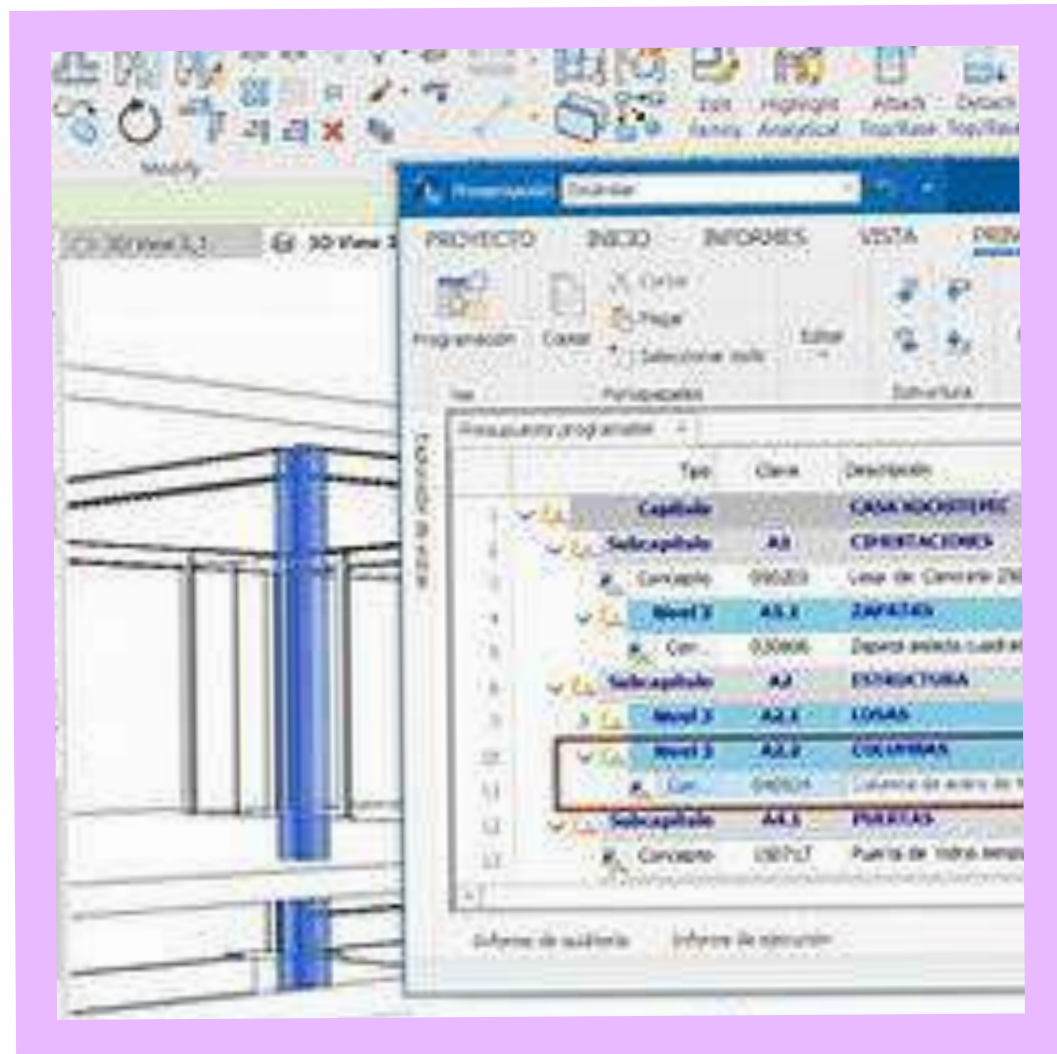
Edit Family Highlight Analytical Attach Top/Base Detach Top/Base

Modify

3D View 3.1 3D View 3

Presupuestos Examinar

PROYECTO INICIO INFORMES VISTA PRIM

Programación Copiar Cortar Pegar Seleccionar todo Editar

Ver Portapapeles Estructura

Presupuesto programador

| | Tipo | Clave | Descripción |
|---|---|---|---|
| 1 | Capítulo | | CASA XOCHITEPEC |
| 2 | Subcapítulo | A1 | CIMENTACIONES |
| 3 | Concepto | 090203 | Losa de Concreto 250 |
| 4 | Nivel 3 | A1.1 | ZAPATAS |
| 5 | Con... | 030806 | Zapata aislada cuadrada |
| 6 | Subcapítulo | A2 | ESTRUCTURA |
| 7 | Nivel 3 | A2.1 | LOSAS |
| 10 | Nivel 3 | A2.2 | COLUMNAS |
| 11 | Con... | 040514 | Columna de acero de |
| 12 | Subcapítulo | A3.1 | PUERTAS |
| 13 | Concepto | 150717 | Puerta de Vidrio templado |

Informe de auditoría Informe de ejecución